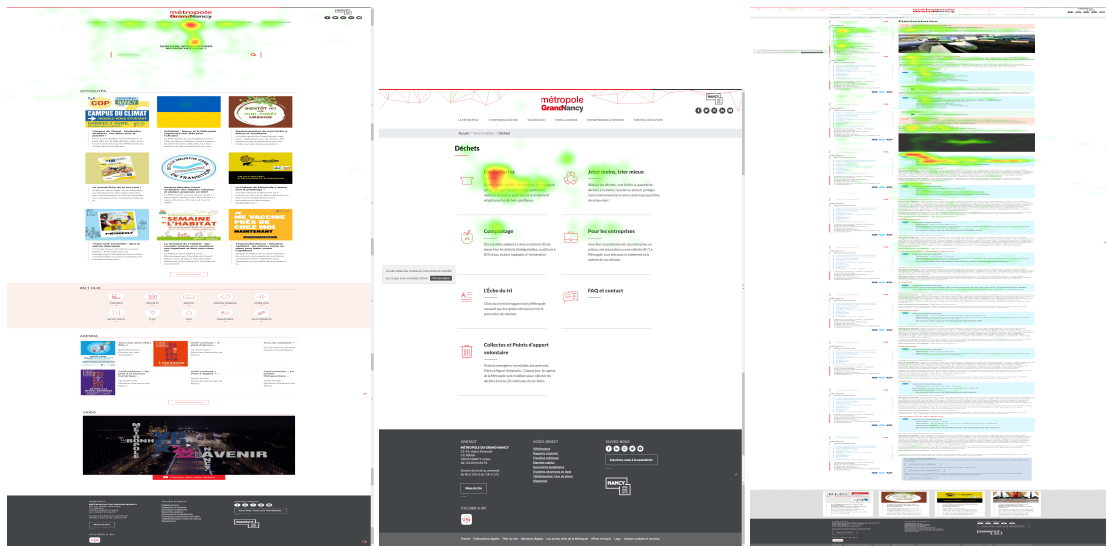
métropole GrandNancy

ACTUALITÉS

COP CAMPUS DU CLIMAT

EN 1 CLIC

AGENDA

VIDÉOS

AVENIR

métropole GrandNancy

LA MÉTROPOLE
COMPÉTENCES & PROJETS
AU QUOTIDIEN
VIVRE & HABITER
ENTREPRENDRE & INNOVER
SORTIR & DÉCOUVRIR

Accueil / Vivre à Nancy / Déchets

Déchets

Déchetteries

Jeter moins, trier mieux

Compostage

Pour les entreprises

L'Écho du tri

FAQ et contact

Collectes et Points d'apport volontaire

CONTACT
MÉTROPOLE DU GRAND NANCY

ACCÈS DIRECT

SUIVEZ-NOUS

NANCY

Nous écrire

STUDIER SUR

métropole GrandNancy